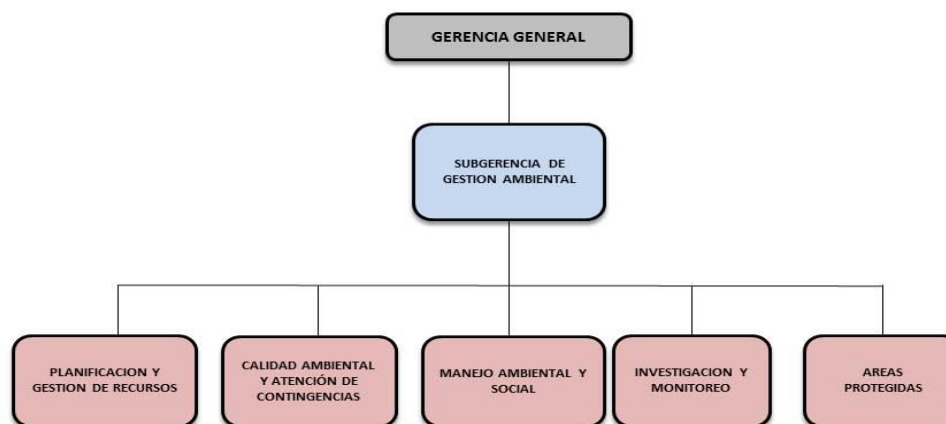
GERENCIA GENERAL

SUBGERENCIA DE GESTION AMBIENTAL

PLANIFICACION Y GESTION DE RECURSOS

CALIDAD AMBIENTAL Y ATENCIÓN DE CONTINGENCIAS

MANEJO AMBIENTAL Y SOCIAL

INVESTIGACION Y MONITOREO

AREAS PROTEGIDAS